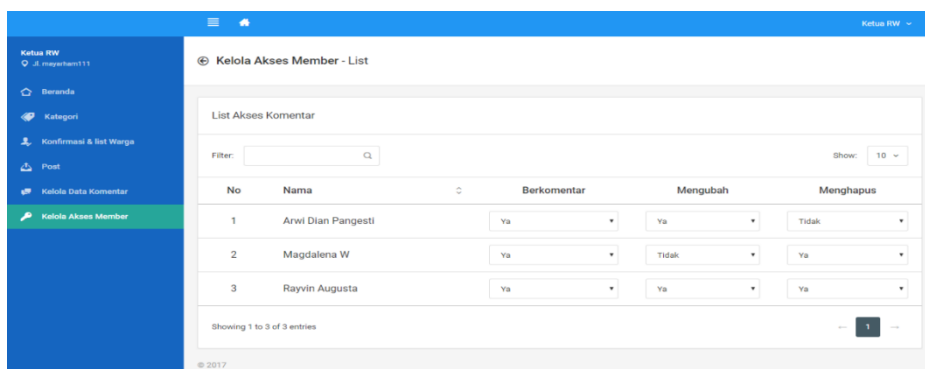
Ketua RW

Ketua RW
Jl. mayarham111

Beranda
Kategori
Konfirmasi & list Warga
Post
Kelola Data Komentar
Kelola Akses Member

Kelola Akses Member - List

List Akses Komentar

Filter:

Show: 10

| No | Nama | Berkomentar | Mengubah | Menghapus |
|---|---|---|---|---|
| 1 | Arwi Dian Pangesti | Ya | Ya | Tidak |
| 2 | Magdalena W | Ya | Tidak | Ya |
| 3 | Rayvin Augusta | Ya | Ya | Ya |

Showing 1 to 3 of 3 entries

← 1 →

© 2017